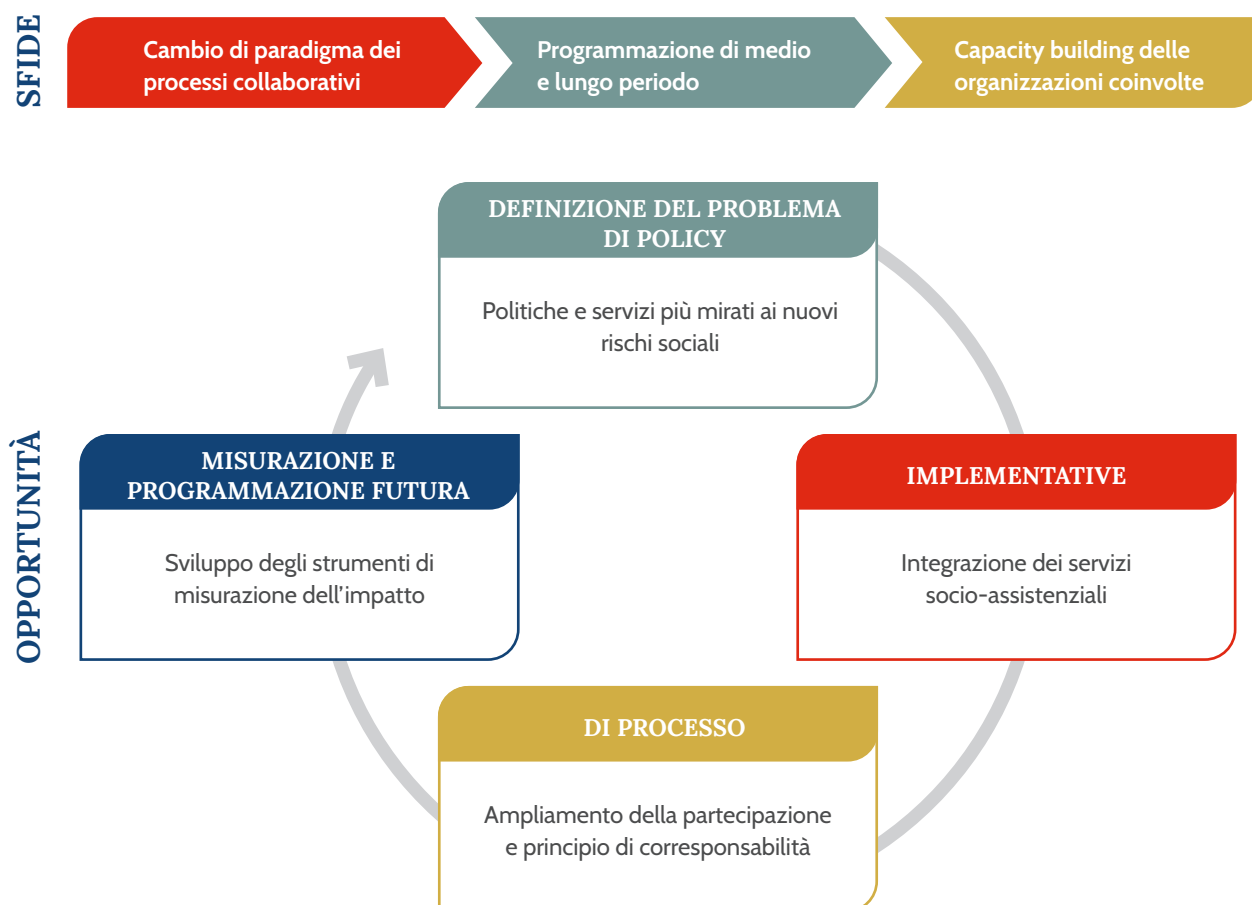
SFIDE

Cambio di paradigma dei processi collaborativi

Programmazione di medio e lungo periodo

Capacity building delle organizzazioni coinvolte

OPPORTUNITÀ

DEFINIZIONE DEL PROBLEMA DI POLICY

Politiche e servizi più mirati ai nuovi rischi sociali

MISURAZIONE E PROGRAMMAZIONE FUTURA

Sviluppo degli strumenti di misurazione dell'impatto

IMPLEMENTATIVE

Integrazione dei servizi socio-assistenziali

DI PROCESSO

Ampliamento della partecipazione e principio di corresponsabilità